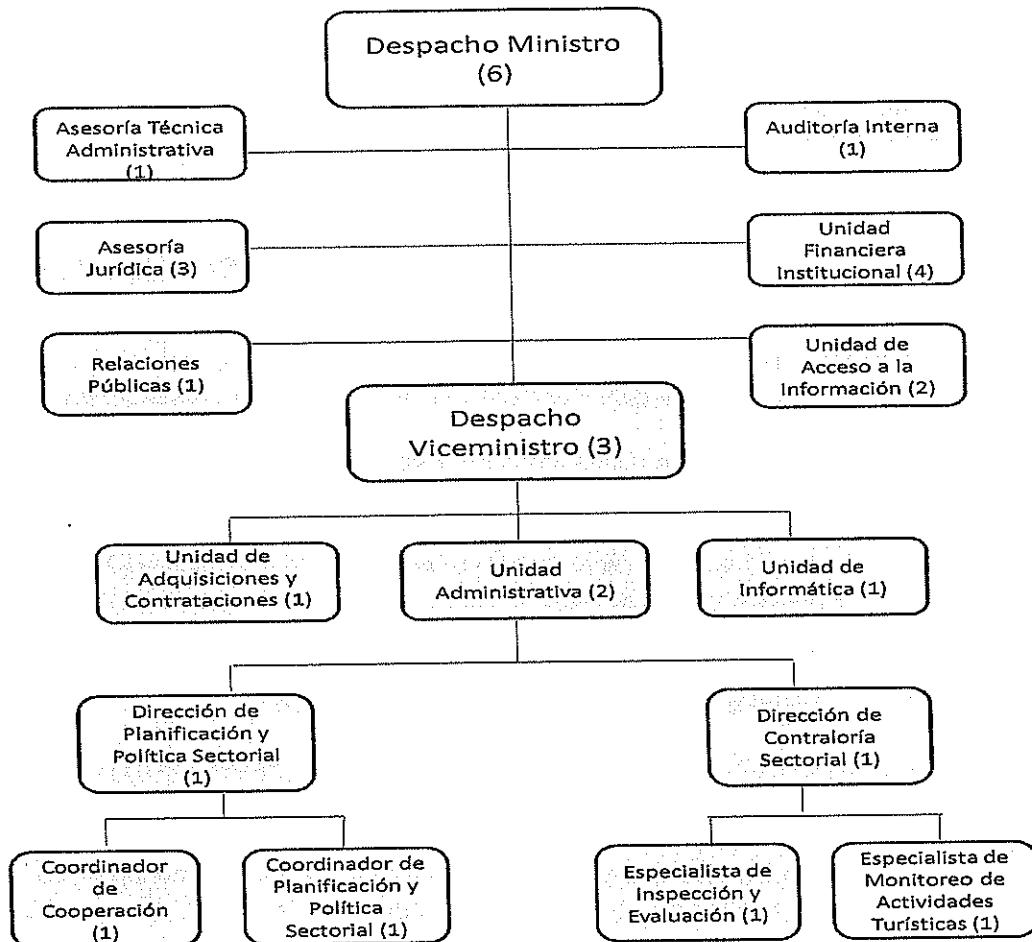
Despacho Ministro (6)

Asesoría Técnica Administrativa (1)

Auditoría Interna (1)

Asesoría Jurídica (3)

Unidad Financiera Institucional (4)

Relaciones Públicas (1)

Unidad de Acceso a la Información (2)

Despacho Viceministro (3)

Unidad de Adquisiciones y Contrataciones (1)

Unidad Administrativa (2)

Unidad de Informática (1)

Dirección de Planificación y Política Sectorial (1)

Dirección de Contraloría Sectorial (1)

Coordinador de Cooperación (1)

Coordinador de Planificación y Política Sectorial (1)

Especialista de Inspección y Evaluación (1)

Especialista de Monitoreo de Actividades Turísticas (1)